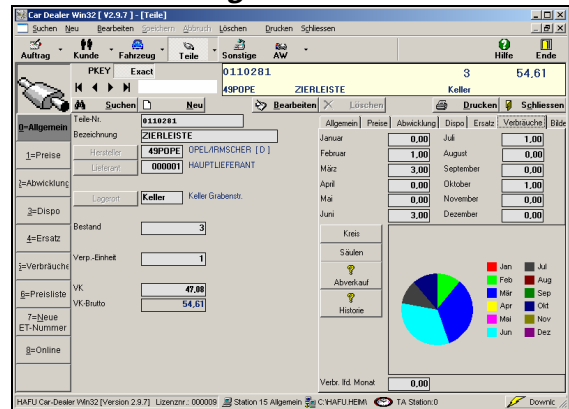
Car Dealer Win32 [ V2.9.7 ] - [Teile]

Suchen Neu Bearbeiten Speichern Abbruch Löschen Drucken Schliessen

Auftrag Kunde Fahrzeug Teile Sonstige AW Hilfe Ende

PKEY Exact

0110281 3 54,61

49POPE ZIERLEISTE Keller

Suchen Neu Bearbeiten Löschen Drucken Schliessen

0=Allgemein
1=Preise
2=Abwicklung
3=Dispo
4=Ersatz
5=Verbräuche
6=Preisliste
7=Neue ET-Nummer
8=Online

Teile-Nr. 0110281
Bezeichnung ZIERLEISTE
Hersteller 49POPE OPEL/IRMSCHER [ D ]
Lieferant 000001 HAUPTLIEFERANT
Lagerort Keller Keller Grabenstr.
Bestand 3
Verp.-Einheit 1
VK 47,88
VK-Brutto 54,61

Allgemein Preise Abwicklung Dispo Ersatz Verbräuche Bilde

| Januar | 0,00 | Juli | 1,00 |
|---|---|---|---|
| Februar | 1,00 | August | 0,00 |
| März | 3,00 | September | 0,00 |
| April | 0,00 | Oktober | 1,00 |
| Mai | 0,00 | November | 0,00 |
| Juni | 3,00 | Dezember | 0,00 |

Kreis
Säulen
Abverkauf
Historie

Jan Jul
Feb Aug
Mär Sep
Apr Okt
Mai Nov
Jun Dez

Verbr. lfd. Monat 0,00

HAFU Car-Dealer Win32 [Version 2.9.7] Lizenznr.: 000009 Station 15 Allgemein C:\HAFU.HEIM\ TA Station:0 Downlo